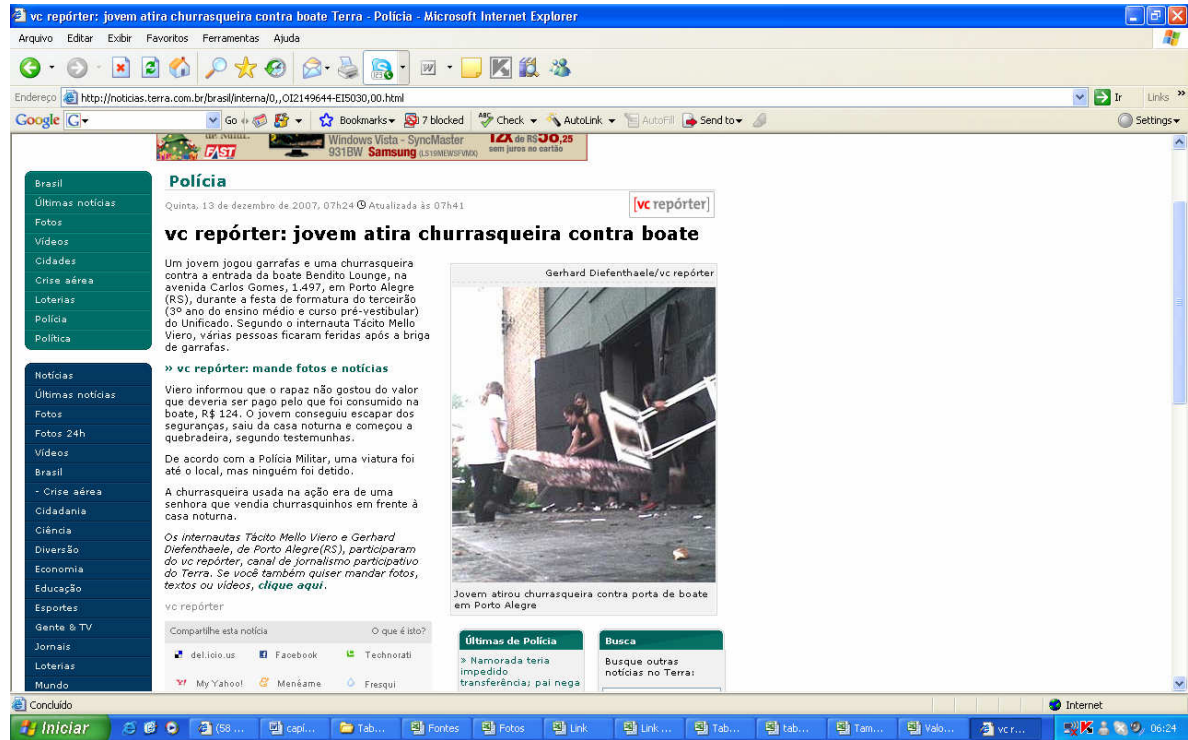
vc repórter: jovem atira churrasqueira contra boate Terra - Polícia - Microsoft Internet Explorer

Arquivo Editar Exibir Favoritos Ferramentas Ajuda

Endereço http://noticias.terra.com.br/brasil/interna/0,,OI2149644-EI5030,00.html

Ir Links

Google G Go Bookmarks 7 blocked Check AutoLink AutoFill Send to Settings

FAST Windows Vista - SyncMaster 931BW Samsung 12X de R$ 56,25 sem juros no cartão

Brasil
Últimas notícias
Fotos
Vídeos
Cidades
Crise aérea
Loterias
Polícia
Política

Notícias
Últimas notícias
Fotos
Fotos 24h
Vídeos
Brasil
- Crise aérea
Cidadania
Ciência
Diversão
Economia
Educação
Esportes
Gente & TV
Jornais
Loterias
Mundo

Polícia

Quinta, 13 de dezembro de 2007, 07h24 Atualizada às 07h41

[vc repórter]

vc repórter: jovem atira churrasqueira contra boate

Um jovem jogou garrafas e uma churrasqueira contra a entrada da boate Bendito Lounge, na avenida Carlos Gomes, 1.497, em Porto Alegre (RS), durante a festa de formatura do terceirão (3º ano do ensino médio e curso pré-vestibular) do Unificado. Segundo o internauta Tácito Mello Viero, várias pessoas ficaram feridas após a briga de garrafas.

» vc repórter: mande fotos e notícias

Viero informou que o rapaz não gostou do valor que deveria ser pago pelo que foi consumido na boate, R$ 124. O jovem conseguiu escapar dos seguranças, saiu da casa noturna e começou a quebradeira, segundo testemunhas.

De acordo com a Polícia Militar, uma viatura foi até o local, mas ninguém foi detido.

A churrasqueira usada na ação era de uma senhora que vendia churrasquinhos em frente à casa noturna.

Os internautas Tácito Mello Viero e Gerhard Diefenthaele, de Porto Alegre(RS), participaram do vc repórter, canal de jornalismo participativo do Terra. Se você também quiser mandar fotos, textos ou vídeos, clique aqui.

vc repórter

Gerhard Diefenthaele/vc repórter

Jovem atirou churrasqueira contra porta de boate em Porto Alegre

Compartilhe esta notícia O que é isto?
del.icio.us Facebook Technorati
My Yahoo! Menéame Fresqui

Últimas de Polícia
» Namorada teria impedido transferência; pai nega

Busca
Busque outras notícias no Terra:

Concluído Internet

Iniciar (58 ... capí... Tab... Fontes Fotos Link Link ... Tab... tab... Tam... Valo... vc r... 06:24